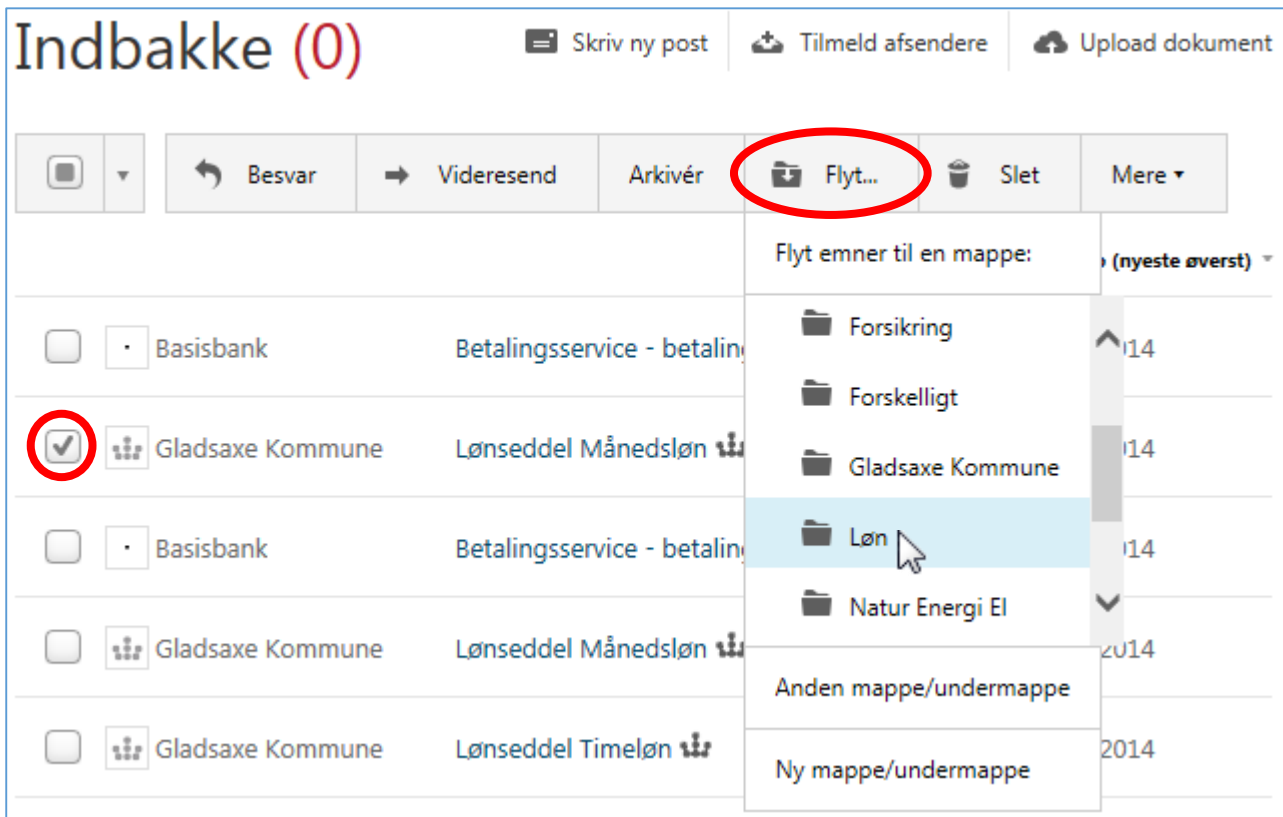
Indbakke (0)

Skriv ny post
Tilmeld afsendere
Upload dokument

Besvar
Videresend
Arkivér
Flyt...
Slet
Mere

Flyt emner til en mappe:
Forsikring
Forskelligt
Gladsaxe Kommune
Løn
Natur Energi El
Anden mappe/undermappe
Ny mappe/undermappe

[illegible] (nyeste øverst)

Basisbank
Betalingsservice - betaling
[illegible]014

Gladsaxe Kommune
Lønseddel Månedsløn
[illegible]014

Basisbank
Betalingsservice - betaling
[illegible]014

Gladsaxe Kommune
Lønseddel Månedsløn
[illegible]2014

Gladsaxe Kommune
Lønseddel Timeløn
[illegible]2014